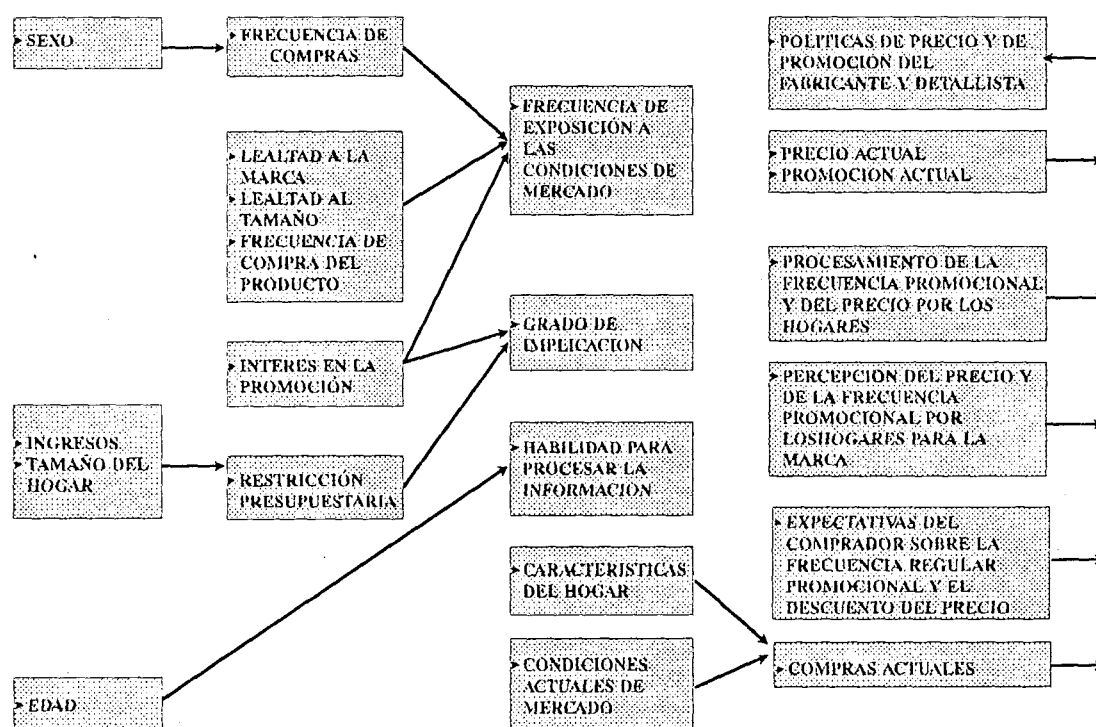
SEXO

FRECUENCIA DE COMPRAS

LEALTAD A LA MARCA
LEALTAD AL TAMAÑO
FRECUENCIA DE COMPRA DEL PRODUCTO

INTERES EN LA PROMOCIÓN

INGRESOS
TAMAÑO DEL HOGAR

RESTRICCIÓN PRESUPUESTARIA

EDAD

FRECUENCIA DE EXPOSICIÓN A LAS CONDICIONES DE MERCADO

GRADO DE IMPLICACION

HABILIDAD PARA PROCESAR LA INFORMACION

CARACTERISTICAS DEL HOGAR

CONDICIONES ACTUALES DE MERCADO

POLITICAS DE PRECIO Y DE PROMOCION DEL FABRICANTE Y DETALLISTA

PRECIO ACTUAL
PROMOCION ACTUAL

PROCESAMIENTO DE LA FRECUENCIA PROMOCIONAL Y DEL PRECIO POR LOS HOGARES

PERCEPCION DEL PRECIO Y DE LA FRECUENCIA PROMOCIONAL POR LOSHOGARES PARA LA MARCA

EXPECTATIVAS DEL COMPRADOR SOBRE LA FRECUENCIA REGULAR PROMOCIONAL Y EL DESCUENTO DEL PRECIO

COMPRAS ACTUALES